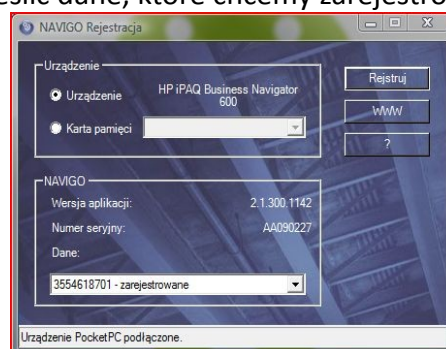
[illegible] dane, które chcemy zarejestr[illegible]

NAVIGO Rejestracja

Urządzenie

Urządzenie

HP iPAQ Business Navigator 600

Karta pamięci

Rejestruj

WWW

?

NAVIGO

Wersja aplikacji:

2.1.300.1142

Numer seryjny:

AA090227

Dane:

3554618701 - zarejestrowane

Urządzenie PocketPC podłączone.